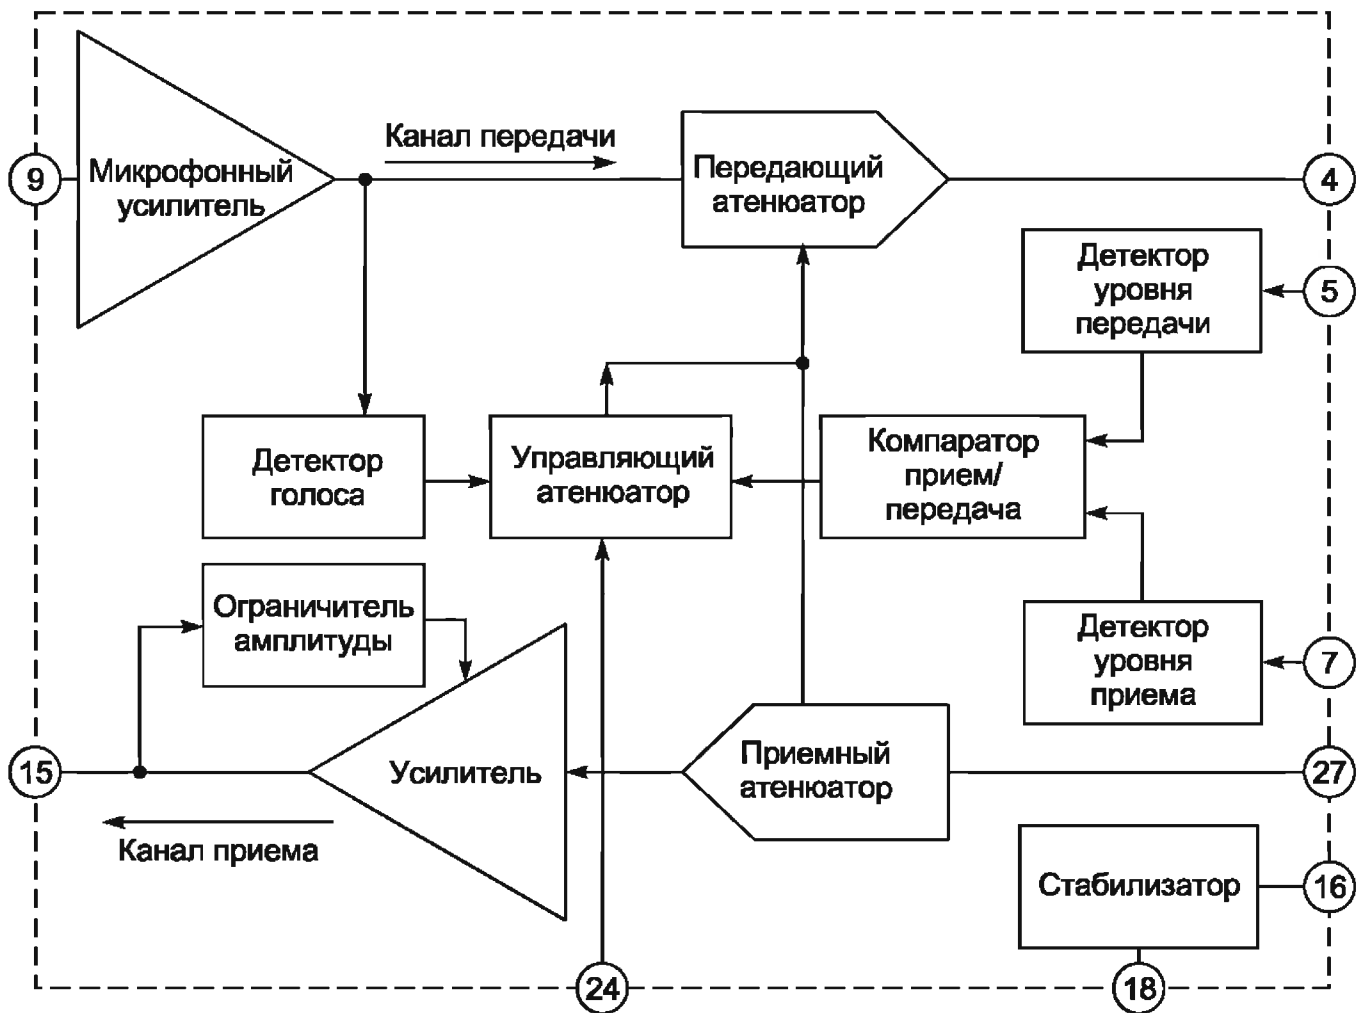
9

Микрофонный усилитель

Канал передачи

Передающий атенюатор

4

Детектор уровня передачи

5

Детектор голоса

Управляющий атенюатор

Компаратор прием/передача

Ограничитель амплитуды

Детектор уровня приема

7

15

Усилитель

Приемный атенюатор

27

Канал приема

Стабилизатор

16

24

18